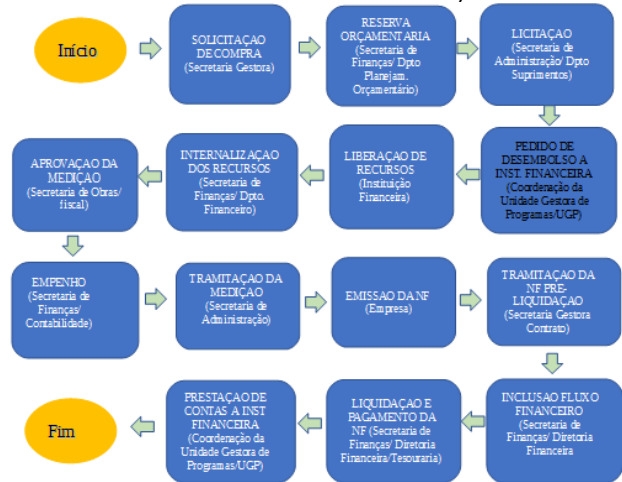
Início

SOLICITAÇAO DE COMPRA (Secretaria Gestora)

RESERVA ORÇAMENTARIA (Secretaria de Finanças/ Dpto Planejam. Orçamentário)

LICITAÇAO (Secretaria de Administração/ Dpto Suprimentos)

PEDIDO DE DESEMBOLSO A INST. FINANCEIRA (Coordenação da Unidade Gestora de Programas/UGP)

LIBERAÇAO DE RECURSOS (Instituição Financeira)

INTERNALIZAÇAO DOS RECURSOS (Secretaria de Finanças/ Dpto. Financeiro)

APROVAÇAO DA MEDIÇAO (Secretaria de Obras/ fiscal)

EMPENHO (Secretaria de Finanças/ Contabilidade)

TRAMITAÇAO DA MEDIÇAO (Secretaria de Administração)

EMISSAO DA NF (Empresa)

TRAMITAÇAO DA NF PRE-LIQUIDAÇAO (Secretaria Gestora Contrato)

INCLUSAO FLUXO FINANCEIRO (Secretaria de Finanças/ Diretoria Financeira

LIQUIDAÇAO E PAGAMENTO DA NF (Secretaria de Finanças/ Diretoria Financeira/Tesouraria)

PRESTAÇAO DE CONTAS A INST FINANCEIRA (Coordenação da Unidade Gestora de Programas/UGP)

Fim